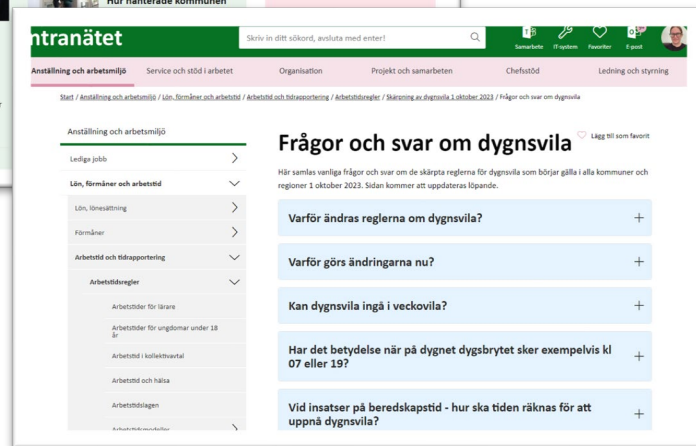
Hur hanterade kommunen

ntranätet

Skriv in ditt sökord, avsluta med enter!

Samarbete IT-system Favoriter E-post

Anställning och arbetsmiljö Service och stöd i arbetet Organisation Projekt och samarbeten Chefsstöd Ledning och styrning

Start / Anställning och arbetsmiljö / Lön, förmåner och arbetstid / Arbetstid och tidrapportering / Arbetstidsregler / Skärpning av dygnsvila 1 oktober 2023 / Frågor och svar om dygnsvila

Anställning och arbetsmiljö

Lediga jobb

Lön, förmåner och arbetstid

Lön, lönesättning

Förmåner

Arbetstid och tidrapportering

Arbetstidsregler

Arbetstider för lärare

Arbetstider för ungdomar under 18 år

Arbetstid i kollektivavtal

Arbetstid och hälsa

Arbetstidslagen

Arbetstidsmodeller

Frågor och svar om dygnsvila

Lägg till som favorit

Här samlas vanliga frågor och svar om de skärpta reglerna för dygnsvila som börjar gälla i alla kommuner och regioner 1 oktober 2023. Sidan kommer att uppdateras löpande.

Varför ändras reglerna om dygnsvila?

Varför görs ändringarna nu?

Kan dygnsvila ingå i veckovila?

Har det betydelse när på dygnet dygsbrytet sker exempelvis kl 07 eller 19?

Vid insatser på beredskapstid - hur ska tiden räknas för att uppnå dygnsvila?